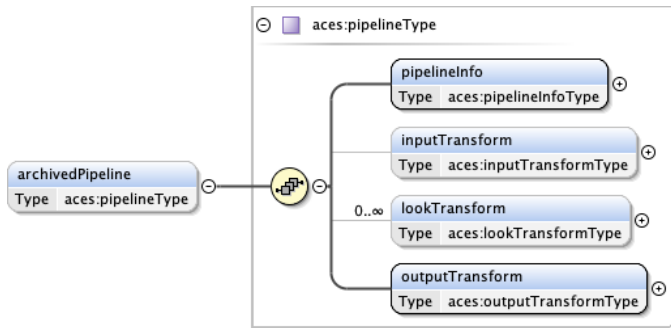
aces:pipelineType

archivedPipeline
Type aces:pipelineType

pipelineInfo
Type aces:pipelineInfoType

inputTransform
Type aces:inputTransformType

0..∞

lookTransform
Type aces:lookTransformType

outputTransform
Type aces:outputTransformType